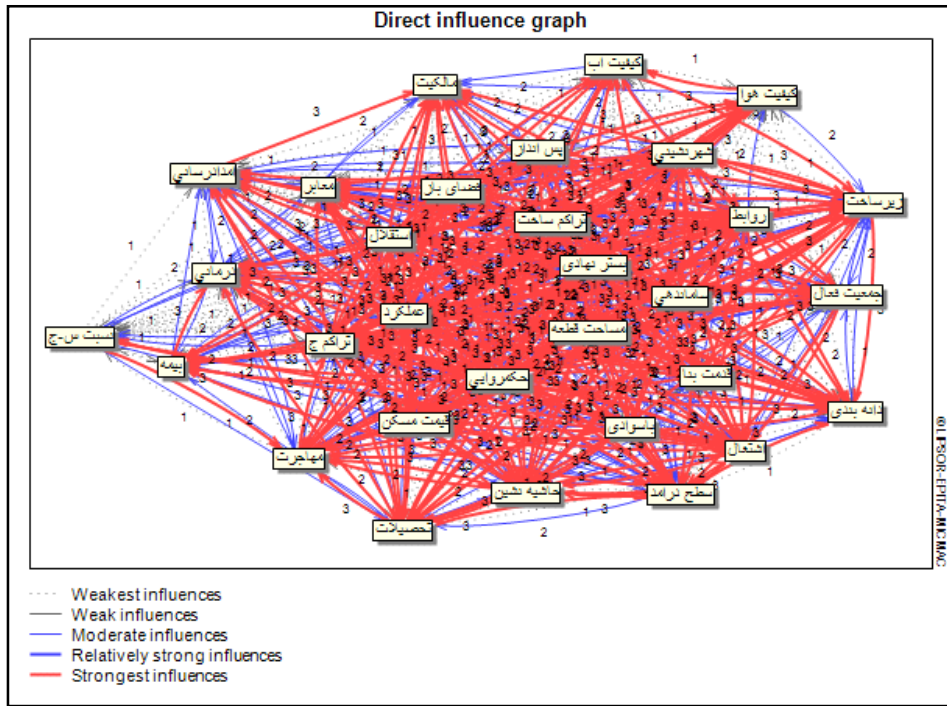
Direct influence graph

کیفیت اب
کیفیت هوا
مالکیت
پس انداز
شهرنشینی
مدارس سادی
معابر
فضای باز
زیرساخت
روابط
تراکم ساخت
استقلال
بستر نهادی
جمعیت فعال
درمادی
ساماندهی
عملکرد
مساحت قطعه
نسبت س-ج
تراکم ج
بیمه
حکمروایی
خدمت بدا
دانه بندی
کیفیت مسکن
باسوادی
اشتغال
مهاجرت
حاشیه نشین
سطح درامد
تحصیلات

1 2 3

©LIPSOR-EPITA-MICMAC

Weakest influences
Weak influences
Moderate influences
Relatively strong influences
Strongest influences